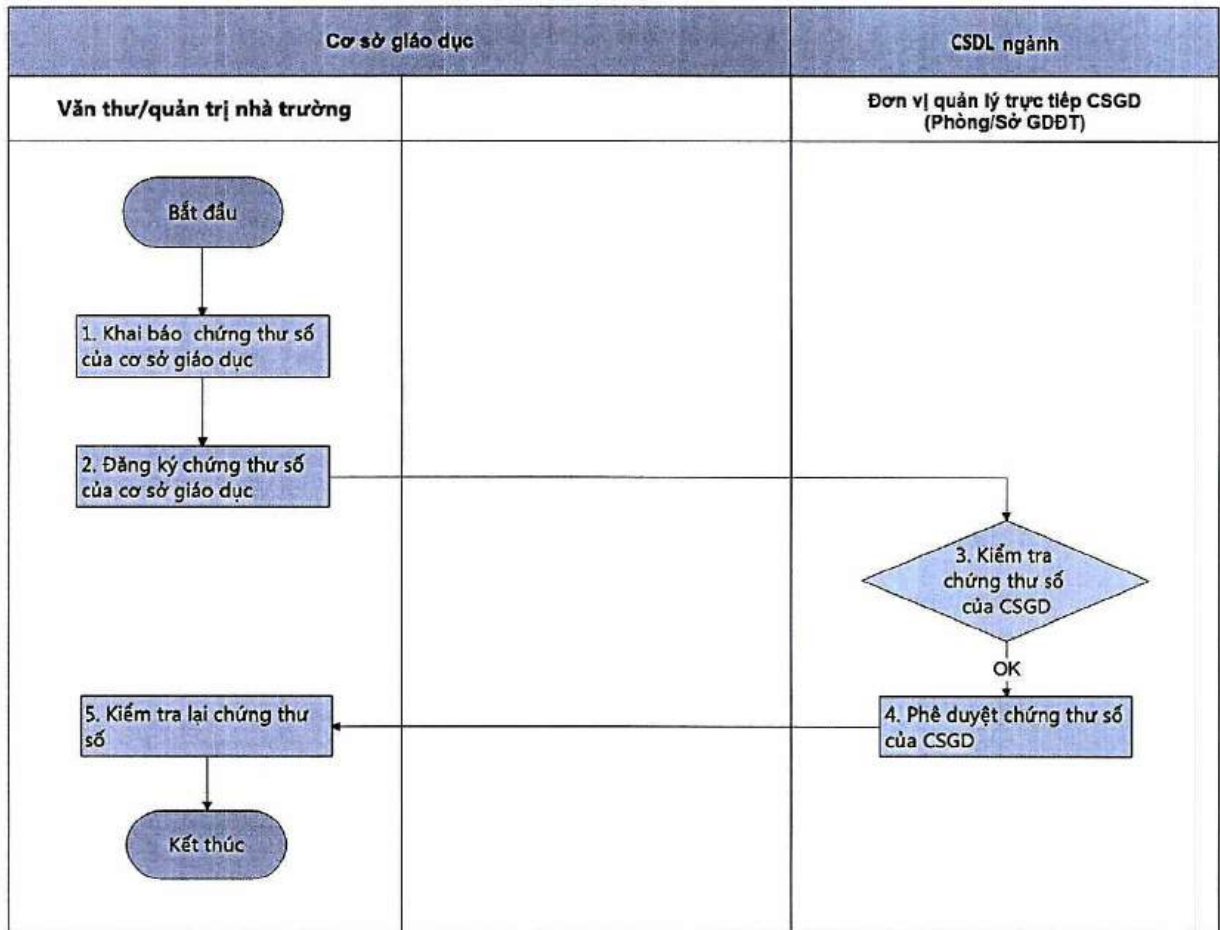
Cơ sở giáo dục

CSDL ngành

Văn thư/quản trị nhà trường

Đơn vị quản lý trực tiếp CSGD (Phòng/Sở GDĐT)

Bắt đầu

1. Khai báo chứng thư số của cơ sở giáo dục

2. Đăng ký chứng thư số của cơ sở giáo dục

3. Kiểm tra chứng thư số của CSGD

OK

4. Phê duyệt chứng thư số của CSGD

5. Kiểm tra lại chứng thư số

Kết thúc